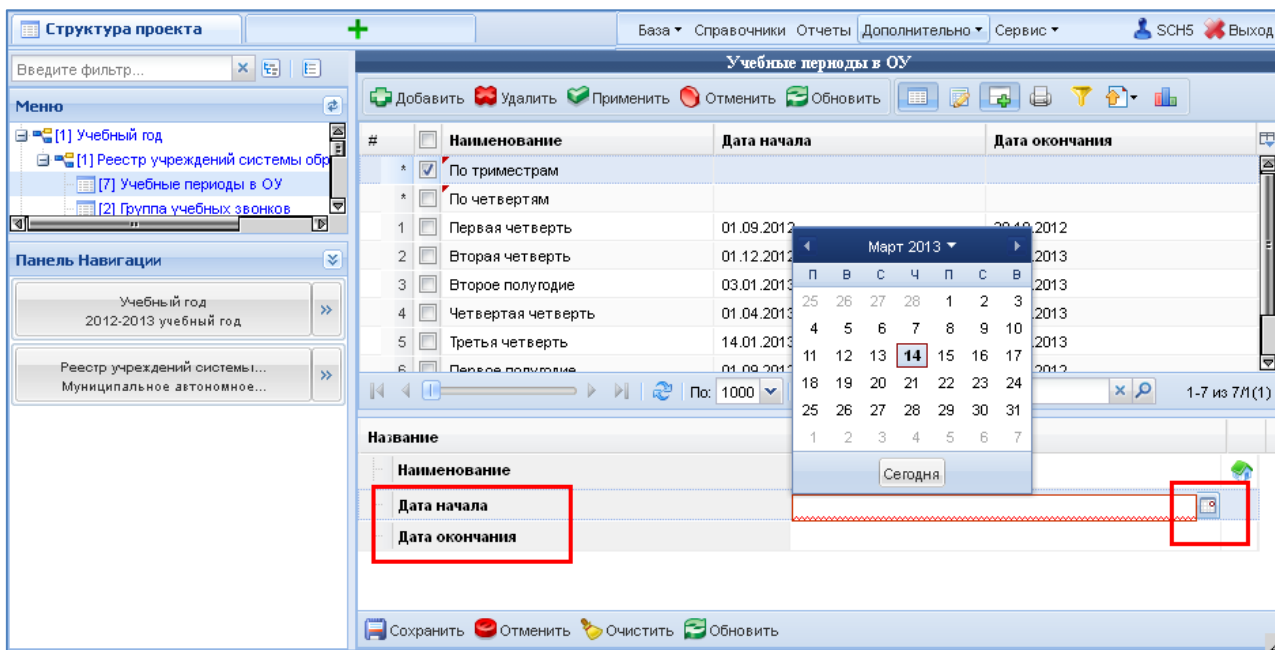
Структура проекта

База ▾ Справочники Отчеты Дополнительно ▾ Сервис ▾ SCH5 Выход

Введите фильтр...

Меню

[1] Учебный год
[1] Реестр учреждений системы обр
[7] Учебные периоды в ОУ
[2] Группа учебных звонков

Панель Навигации

Учебный год
2012-2013 учебный год

Реестр учреждений системы...
Муниципальное автономное...

Учебные периоды в ОУ

Добавить Удалить Применить Отменить Обновить

| # | | Наименование | Дата начала | Дата окончания |
|---|---|---|---|---|
| * | ☑ | По триместрам | | |
| * | ☐ | По четвертям | | |
| 1 | ☐ | Первая четверть | 01.09.2012 | 28.10.2012 |
| 2 | ☐ | Вторая четверть | 01.12.2012 | .2013 |
| 3 | ☐ | Второе полугодие | 03.01.2013 | .2013 |
| 4 | ☐ | Четвертая четверть | 01.04.2013 | .2013 |
| 5 | ☐ | Третья четверть | 14.01.2013 | .2013 |
| 6 | ☐ | Первое полугодие | 01.09.2012 | .2012 |

По: 1000

1-7 из 7/1(1)

Март 2013 ▾

| П | В | С | Ч | П | С | В |
|---|---|---|---|---|---|---|
| 25 | 26 | 27 | 28 | 1 | 2 | 3 |
| 4 | 5 | 6 | 7 | 8 | 9 | 10 |
| 11 | 12 | 13 | 14 | 15 | 16 | 17 |
| 18 | 19 | 20 | 21 | 22 | 23 | 24 |
| 25 | 26 | 27 | 28 | 29 | 30 | 31 |
| 1 | 2 | 3 | 4 | 5 | 6 | 7 |

Сегодня

Название
Наименование
Дата начала
Дата окончания

Сохранить Отменить Очистить Обновить